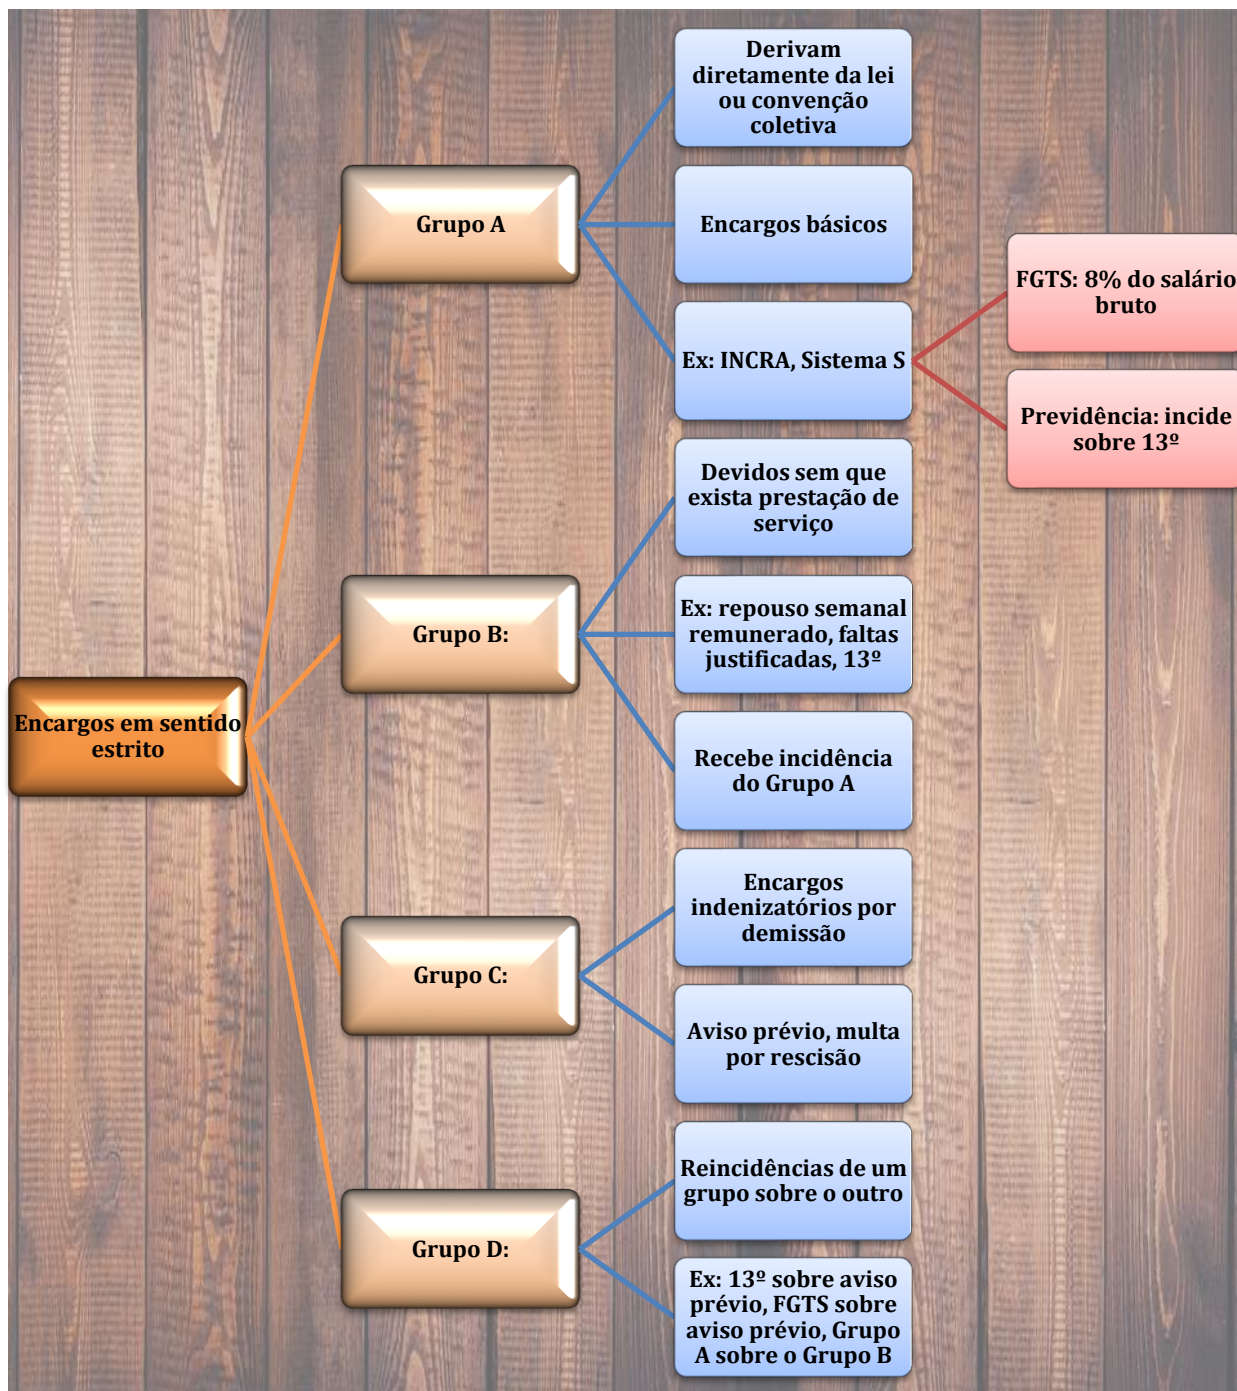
Encargos em sentido estrito

Grupo A

Derivam diretamente da lei ou convenção coletiva

Encargos básicos

Ex: INCRA, Sistema S

FGTS: 8% do salário bruto

Previdência: incide sobre 13º

Grupo B:

Devidos sem que exista prestação de serviço

Ex: repouso semanal remunerado, faltas justificadas, 13º

Recebe incidência do Grupo A

Grupo C:

Encargos indenizatórios por demissão

Aviso prévio, multa por rescisão

Grupo D:

Reincidências de um grupo sobre o outro

Ex: 13º sobre aviso prévio, FGTS sobre aviso prévio, Grupo A sobre o Grupo B